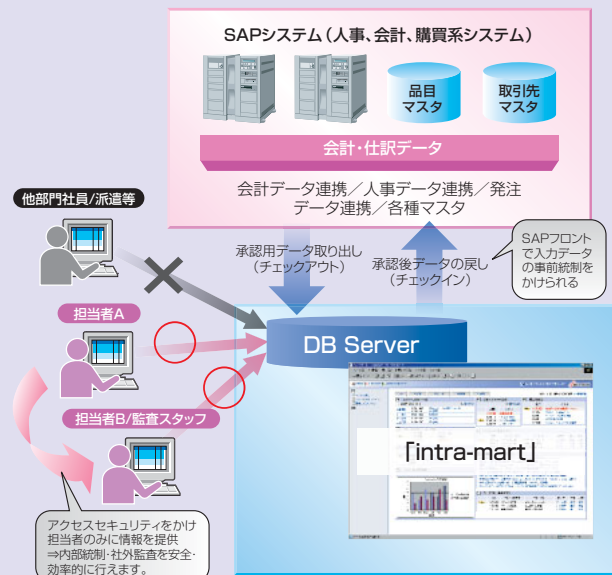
SAPシステム（人事、会計、購買系システム）

品目マスタ

取引先マスタ

会計・仕訳データ

会計データ連携／人事データ連携／発注データ連携／各種マスタ

他部門社員/派遣等

承認用データ取り出し（チェックアウト）

承認後データの戻し（チェックイン）

SAPフロントで入力データの事前統制をかけられる

担当者A

DB Server

担当者B/監査スタッフ

「intra-mart」

アクセスセキュリティをかけ担当者のみに情報を提供
⇒内部統制・社外監査を安全・効率的に行えます。